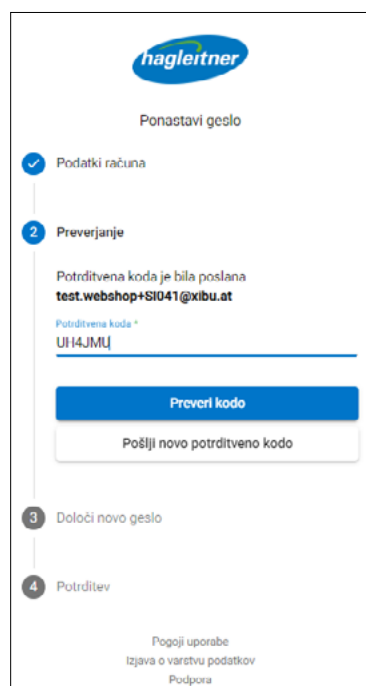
hagleitner

Ponastavi geslo

Podatki računa

2 Preverjanje

Potrditvena koda je bila poslana
test.webshop+SI041@xibu.at

Potrditvena koda *
UH4JMU

Preveri kodo

Pošlji novo potrditveno kodo

3 Določi novo geslo

4 Potrditev

Pogoji uporabe
Izjava o varstvu podatkov
Podpora